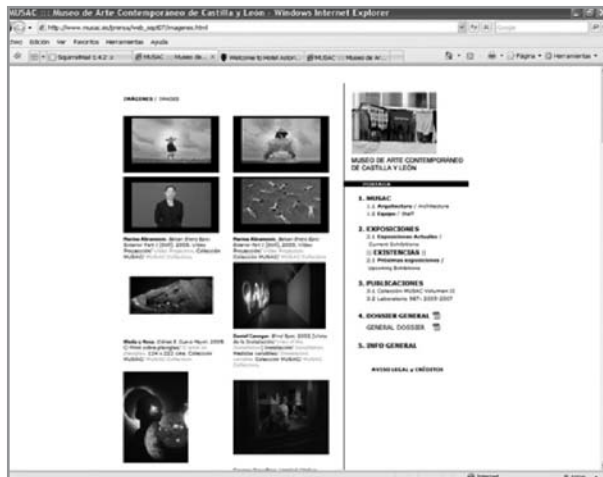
MUSAC ::: Museo de Arte Contemporaneo de Castilla y León - Windows Internet Explorer

http://www.musac.es/prensa/web_esp/07/imagenes.html

Google

Archivo Edición Ver Favoritos Herramientas Ayuda

SquirrelMail 1.4.2 :: MUSAC :: Museo de ... Welcome to Hotel Astori... MUSAC :: Museo de Ar...

Página Herramientas

IMÁGENES / IMAGES

Marina Abramovic. Balkan Erotic Epic: Exterior Part I (Delft), 2005. Vídeo Proyección / Video Projection. Colección MUSAC / MUSAC Collection.

Marina Abramovic. Balkan Erotic Epic: Exterior Part II (Delft), 2005. Vídeo Proyección / Video Projection. Colección MUSAC / MUSAC Collection.

Wolfe y Rosa. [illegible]

Darrell Ceragon. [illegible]

MUSEO DE ARTE CONTEMPORÁNEO DE CASTILLA Y LEÓN

PORTADA

1. MUSAC
1.1 Arquitectura / Architecture
1.2 Equipo / Staff

2. EXPOSICIONES
2.1 Exposiciones Actuales / Current Exhibitions
:: EXISTENCIAS ::
2.2 Próximas exposiciones / Upcoming Exhibitions

3. PUBLICACIONES
3.1 Colección MUSAC Volumen II
3.2 Laboratorio 987: 2005-2007

4. DOSSIER GENERAL
GENERAL DOSSIER

5. INFO GENERAL

AVISO LEGAL y CRÉDITOS

Internet